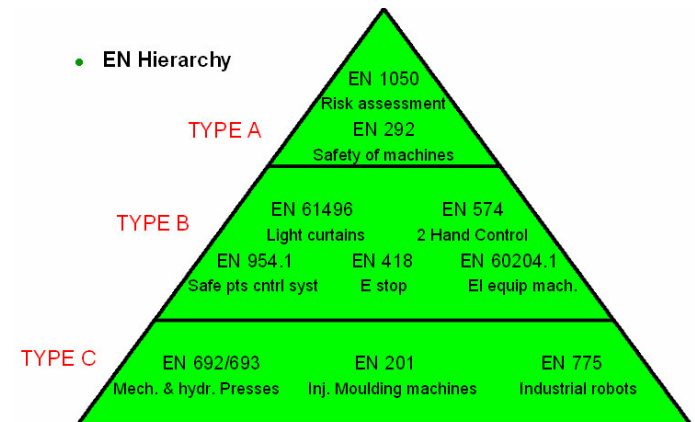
• EN Hierarchy

TYPE A

EN 1050
Risk assessment
EN 292
Safety of machines

TYPE B

EN 61496
Light curtains
EN 574
2 Hand Control
EN 954.1
Safe pts cntrl syst
EN 418
E stop
EN 60204.1
El equip mach.

TYPE C

EN 692/693
Mech. & hydr. Presses
EN 201
Inj. Moulding machines
EN 775
Industrial robots